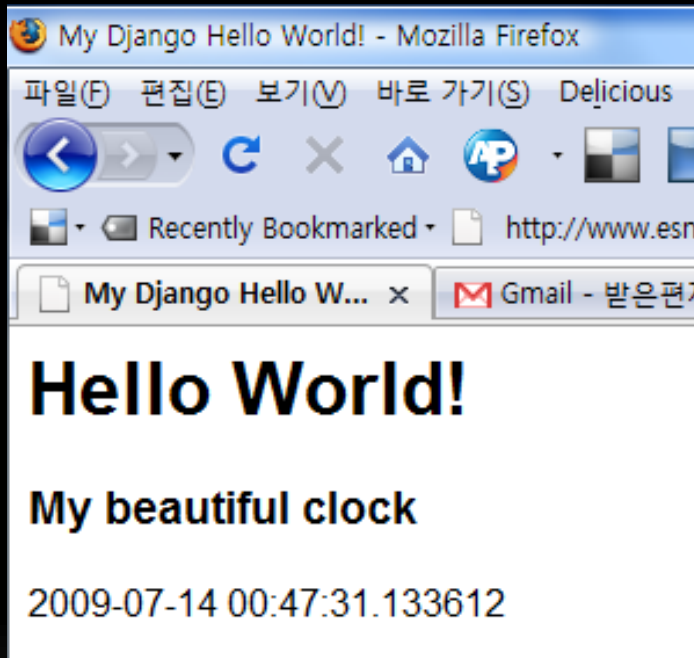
My Django Hello World! - Mozilla Firefox

파일(F) 편집(E) 보기(V) 바로 가기(S) Delicious

Recently Bookmarked http://www.esn

My Django Hello W... × Gmail - 받은편지

# Hello World!

### My beautiful clock

2009-07-14 00:47:31.133612